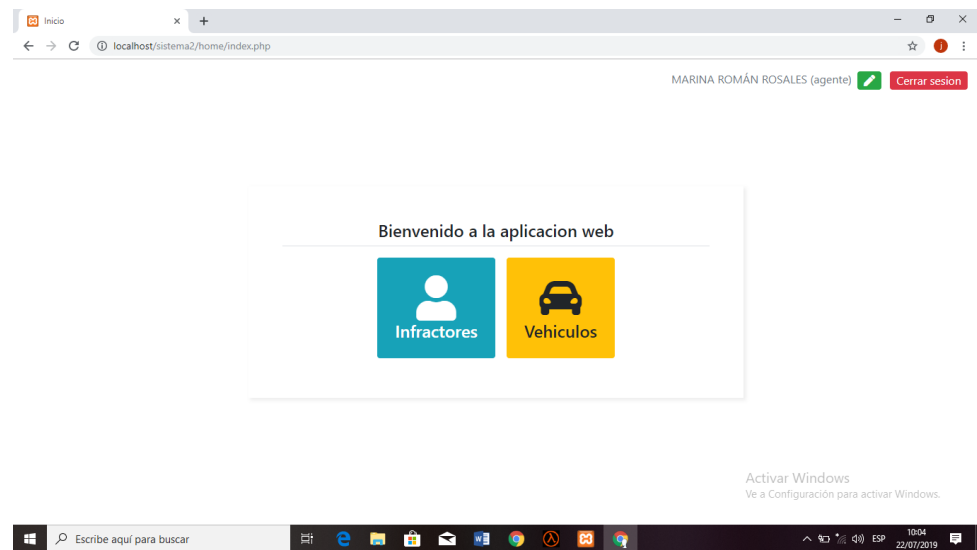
Inicio

localhost/sistema2/home/index.php

MARINA ROMÁN ROSALES (agente) Cerrar sesion

Bienvenido a la aplicacion web

Infractores

Vehiculos

Activar Windows
Ve a Configuración para activar Windows.

Escribe aquí para buscar

ESP 10:04 22/07/2019